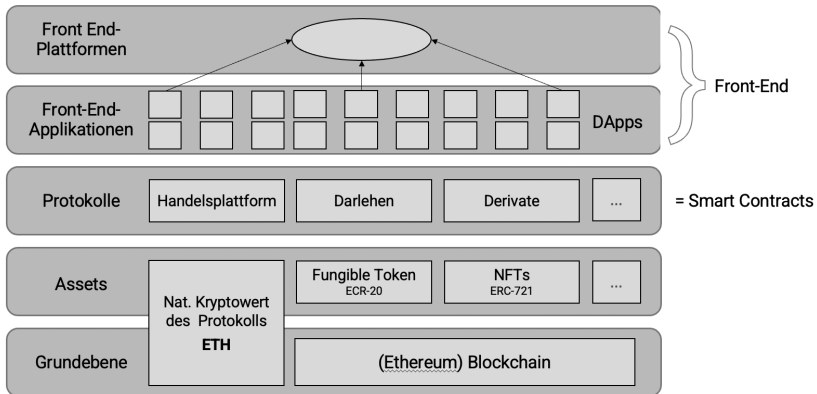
Front End-Plattformen

Front-End-Applikationen

DApps

Front-End

Protokolle

Handelsplattform

Darlehen

Derivate

...

= Smart Contracts

Assets

Nat. Kryptowert des Protokolls

ETH

Fungible Token
ECR-20

NFTs
ERC-721

...

Grundebene

(Ethereum) Blockchain